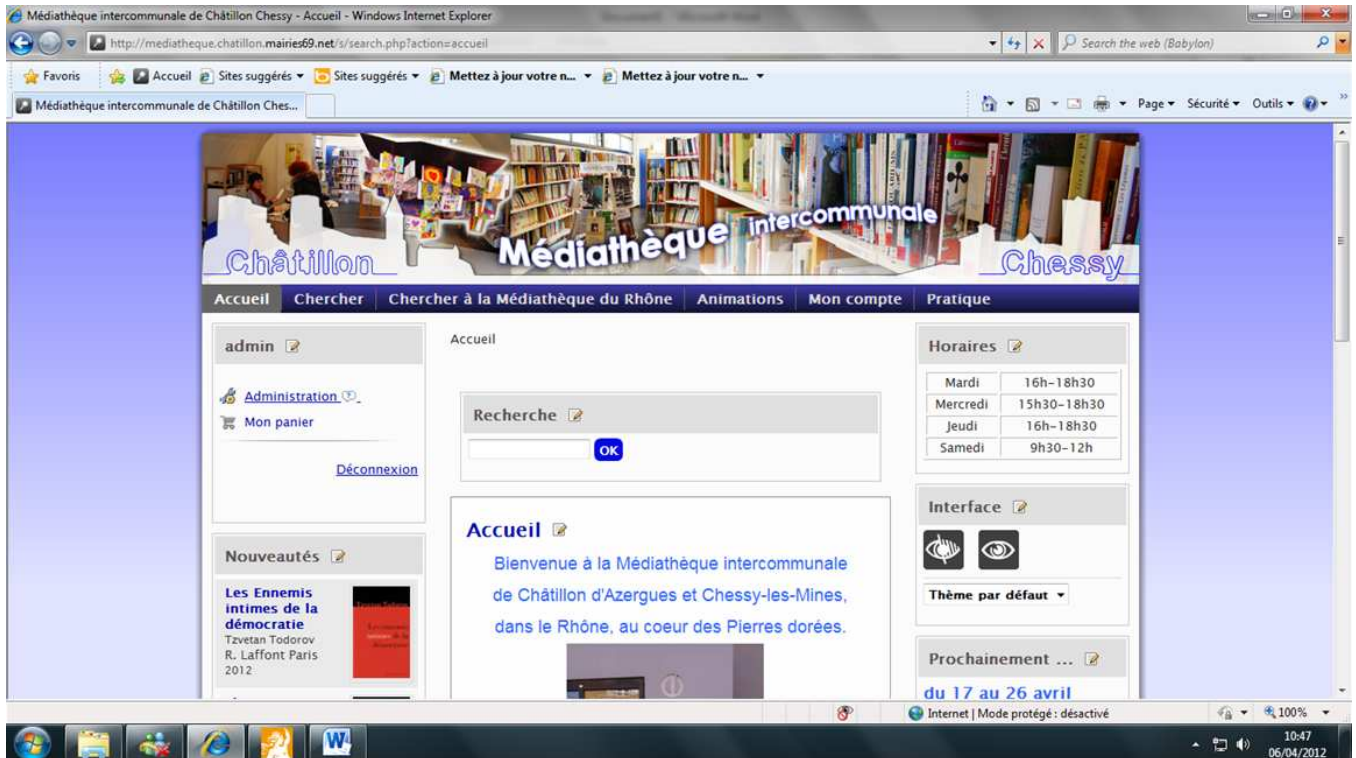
Médiathèque intercommunale de Châtillon Chessy - Accueil - Windows Internet Explorer

http://mediatheque.chatillon.mairies69.net/s/search.php?action=accueil

Search the web (Babylon)

Favoris | Accueil | Sites suggérés ▾ | Sites suggérés ▾ | Mettez à jour votre n... ▾ | Mettez à jour votre n... ▾

Médiathèque intercommunale de Châtillon Ches...

Page ▾ Sécurité ▾ Outils ▾

Châtillon Médiathèque intercommunale Chessy

Accueil | Chercher | Chercher à la Médiathèque du Rhône | Animations | Mon compte | Pratique

admin

Administration

Mon panier

Déconnexion

Nouveautés

Les Ennemis intimes de la démocratie
Tzvetan Todorov
R. Laffont Paris
2012

Accueil

Recherche

OK

Accueil

Bienvenue à la Médiathèque intercommunale de Châtillon d'Azergues et Chessy-les-Mines, dans le Rhône, au coeur des Pierres dorées.

Horaires

| Mardi | 16h–18h30 |
|---|---|
| Mercredi | 15h30–18h30 |
| Jeudi | 16h–18h30 |
| Samedi | 9h30–12h |

Interface

Thème par défaut

Prochainement ...

du 17 au 26 avril

Internet | Mode protégé : désactivé

100%

10:47
06/04/2012